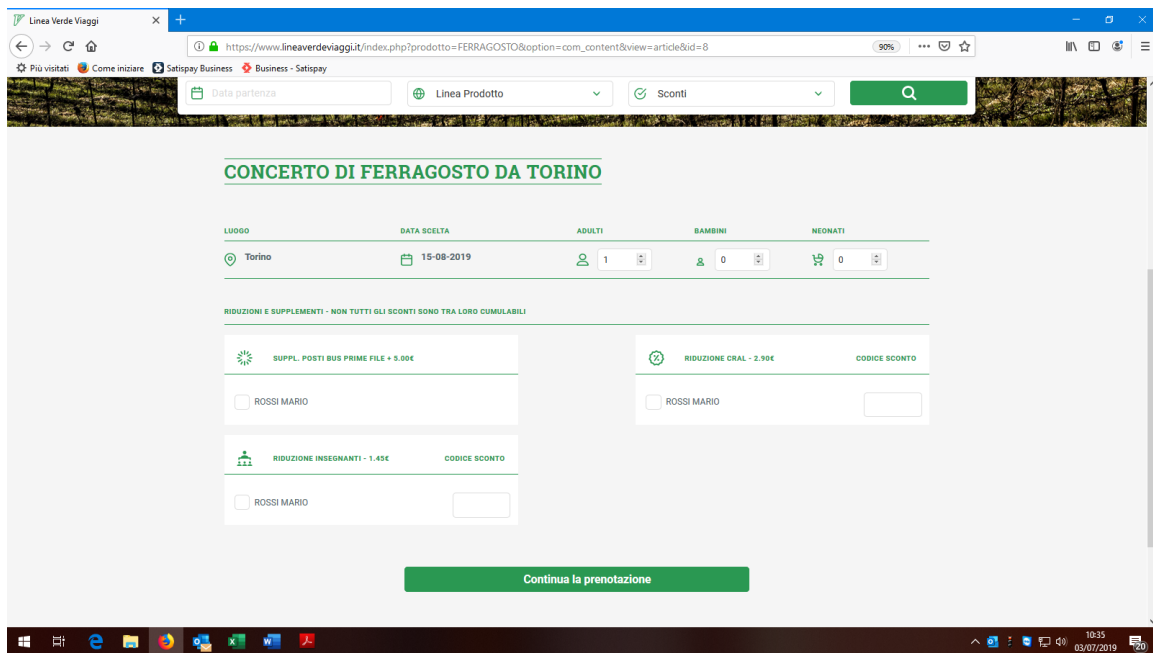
Linea Verde Viaggi ×
https://www.lineaverdeviaggi.it/index.php?prodotto=FERRAGOSTO&option=com_content&view=article&id=8
90%
Più visitati  Come iniziare  Satispay Business  Business - Satispay

Data partenza
Linea Prodotto
Sconti

CONCERTO DI FERRAGOSTO DA TORINO

| LUOGO | DATA SCELTA | ADULTI | BAMBINI | NEONATI |
|---|---|---|---|---|
| Torino | 15-08-2019 | 1 | 0 | 0 |

RIDUZIONI E SUPPLEMENTI - NON TUTTI GLI SCONTI SONO TRA LORO CUMULABILI

SUPPL. POSTI BUS PRIME FILE + 5.00€

ROSSI MARIO

RIDUZIONE CRAL - 2.90€

CODICE SCONTO

ROSSI MARIO

RIDUZIONE INSEGNANTI - 1.45€

CODICE SCONTO

ROSSI MARIO

Continua la prenotazione

10:35
03/07/2019
20